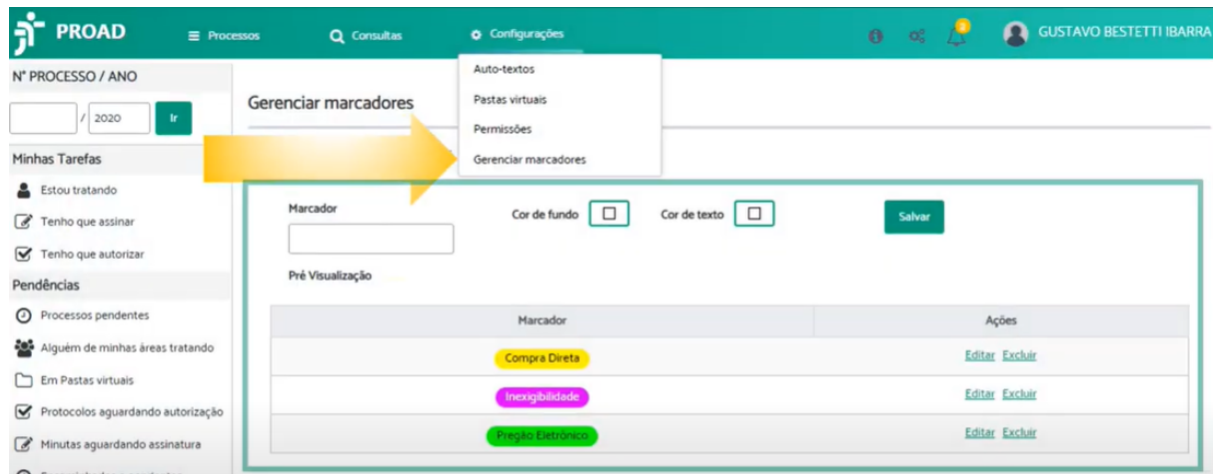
PROAD
Processos
Consultas
Configurações
GUSTAVO BESTETTI IBARRA

Auto-textos
Pastas virtuais
Permissões
Gerenciar marcadores

Nº PROCESSO / ANO
/ 2020
Ir

Minhas Tarefas
Estou tratando
Tenho que assinar
Tenho que autorizar

Pendências
Processos pendentes
Alguém de minhas áreas tratando
Em Pastas virtuais
Protocolos aguardando autorização
Minutas aguardando assinatura
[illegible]

Gerenciar marcadores

Marcador
Cor de fundo
Cor de texto
Salvar
Pré Visualização

| Marcador | Ações |
|---|---|
| Compra Direta | Editar Excluir |
| Inexigibilidade | Editar Excluir |
| Pregão Eletrônico | Editar Excluir |